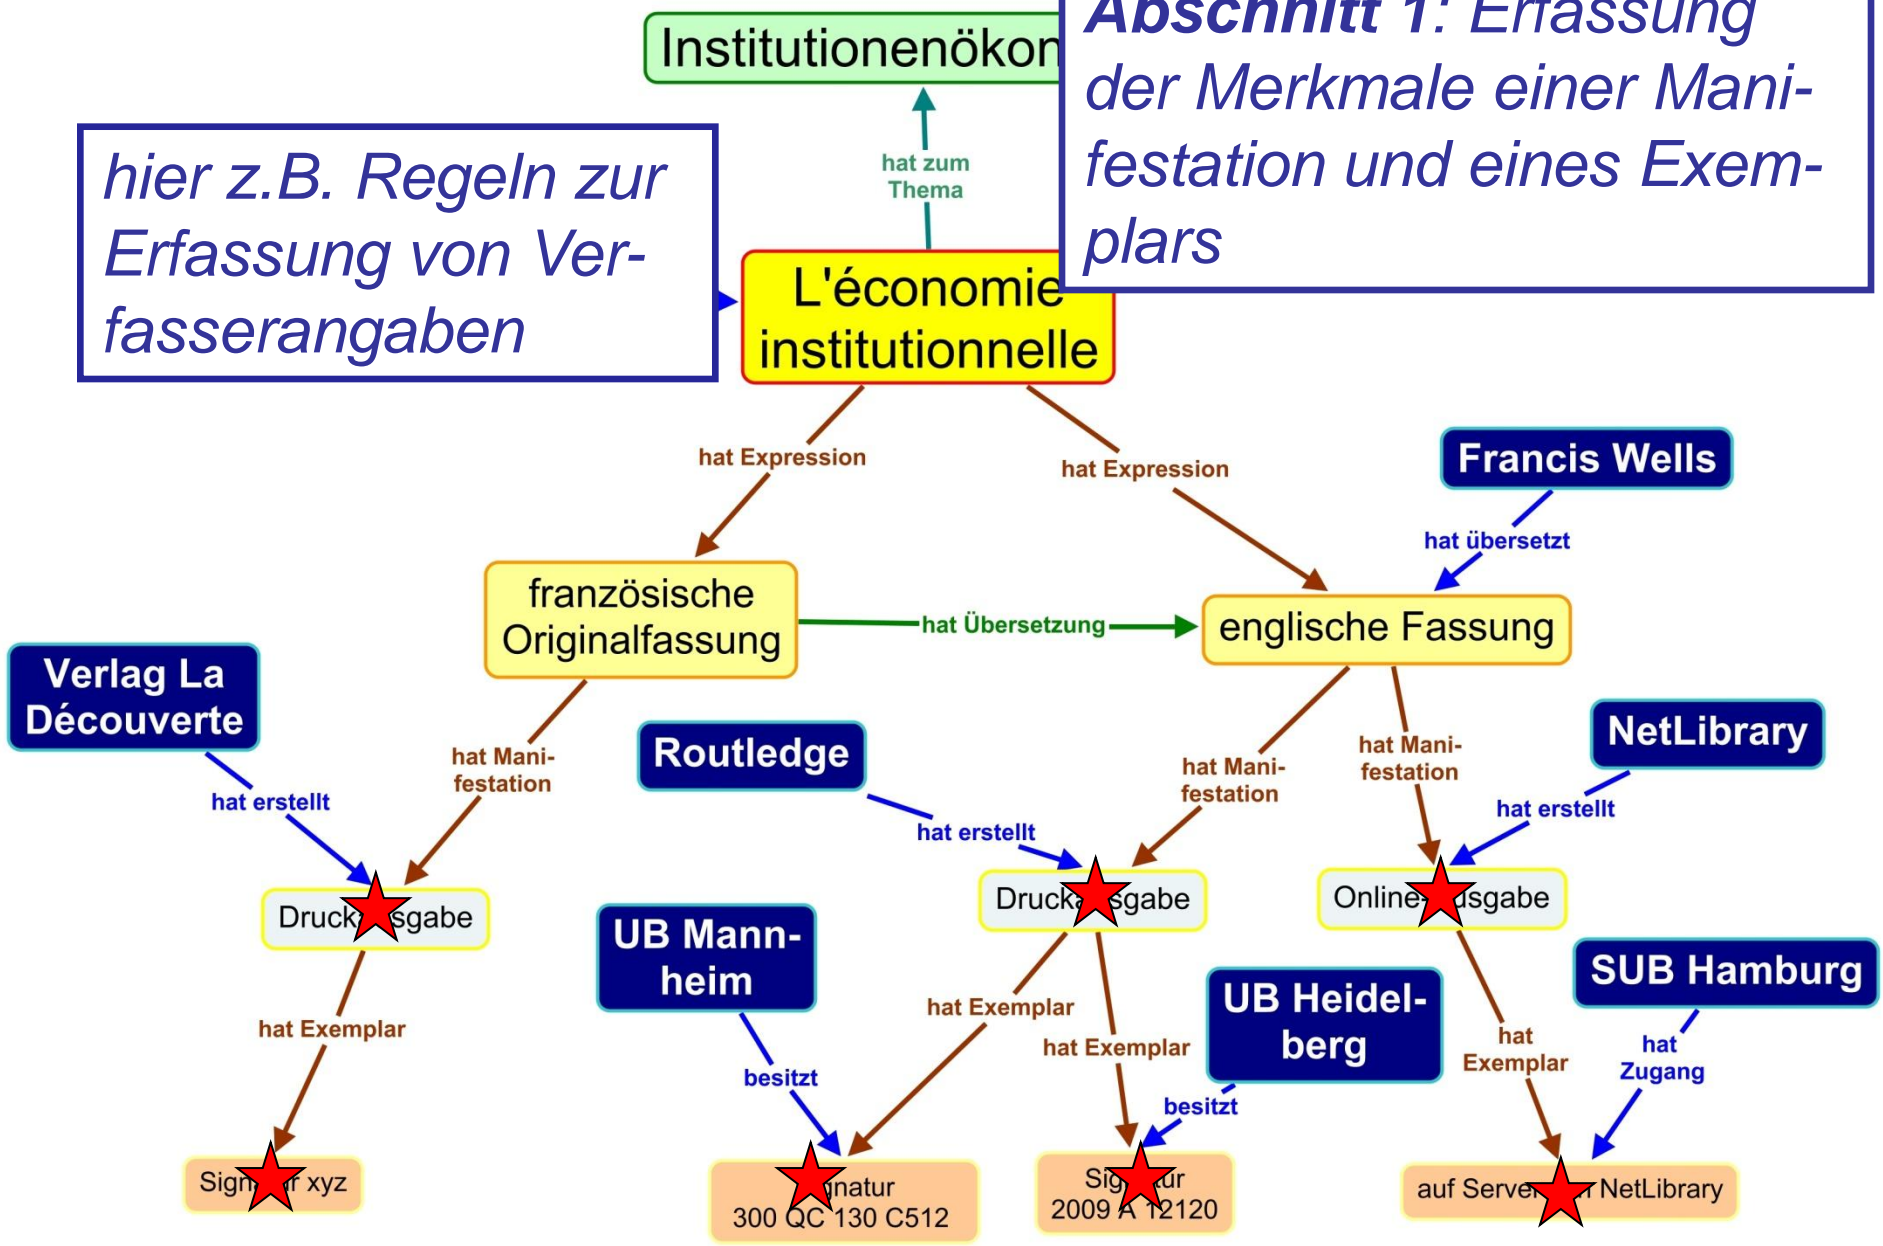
Institutionenökon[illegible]

Abschnitt 1: Erfassung der Merkmale einer Manifestation und eines Exemplars

hier z.B. Regeln zur Erfassung von Verfasserangaben

hat zum Thema

L'économie institutionnelle

hat Expression

hat Expression

Francis Wells

hat übersetzt

französische Originalfassung

hat Übersetzung

englische Fassung

Verlag La Découverte

hat erstellt

hat Manifestation

Routledge

hat Manifestation

hat Manifestation

NetLibrary

hat erstellt

hat erstellt

Druck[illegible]sgabe

Druck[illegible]sgabe

Online-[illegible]sgabe

UB Mannheim

hat Exemplar

hat Exemplar

hat Exemplar

UB Heidelberg

SUB Hamburg

hat Exemplar

hat Zugang

besitzt

besitzt

Sign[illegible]r xyz

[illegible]natur 300 QC 130 C512

Sig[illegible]ur 2009 A 12120

auf Serve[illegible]r NetLibrary